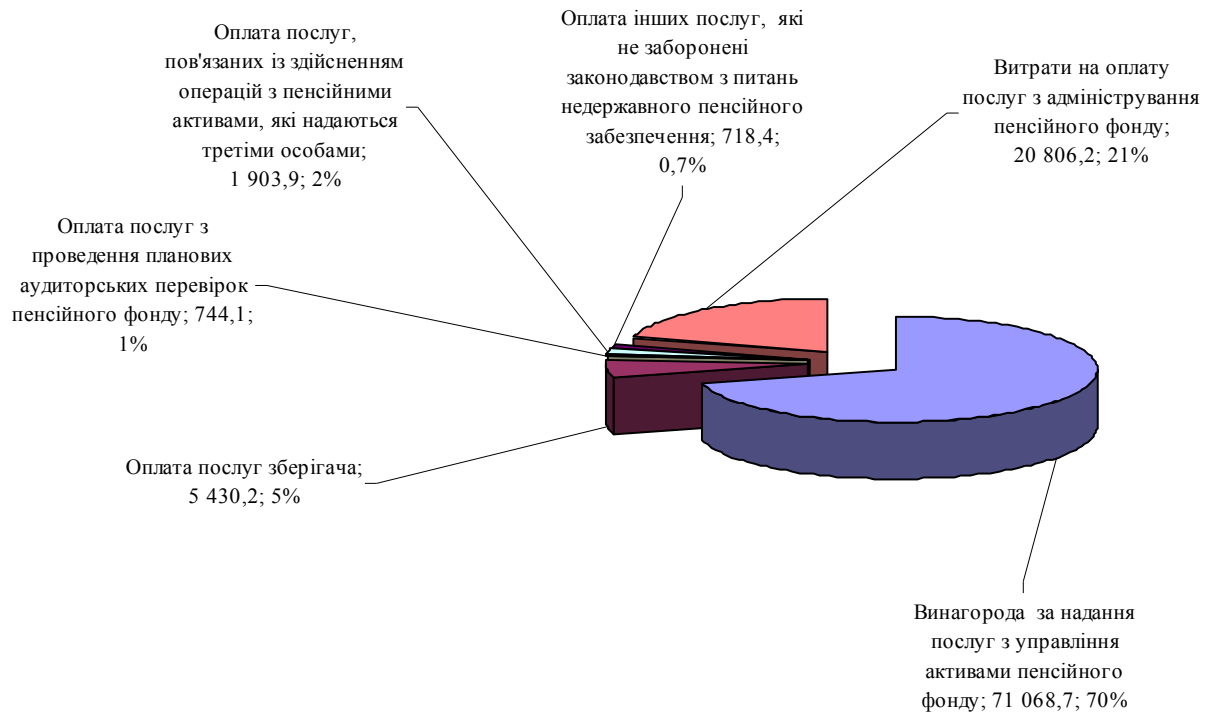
Оплата послуг, пов'язаних із здійсненням операцій з пенсійними активами, які надаються третіми особами; 1 903,9; 2%

Оплата інших послуг, які не заборонені законодавством з питань недержавного пенсійного забезпечення; 718,4; 0,7%

Витрати на оплату послуг з адміністрування пенсійного фонду; 20 806,2; 21%

Оплата послуг з проведення планових аудиторських перевірок пенсійного фонду; 744,1; 1%

Оплата послуг зберігача; 5 430,2; 5%

Винагорода за надання послуг з управління активами пенсійного фонду; 71 068,7; 70%